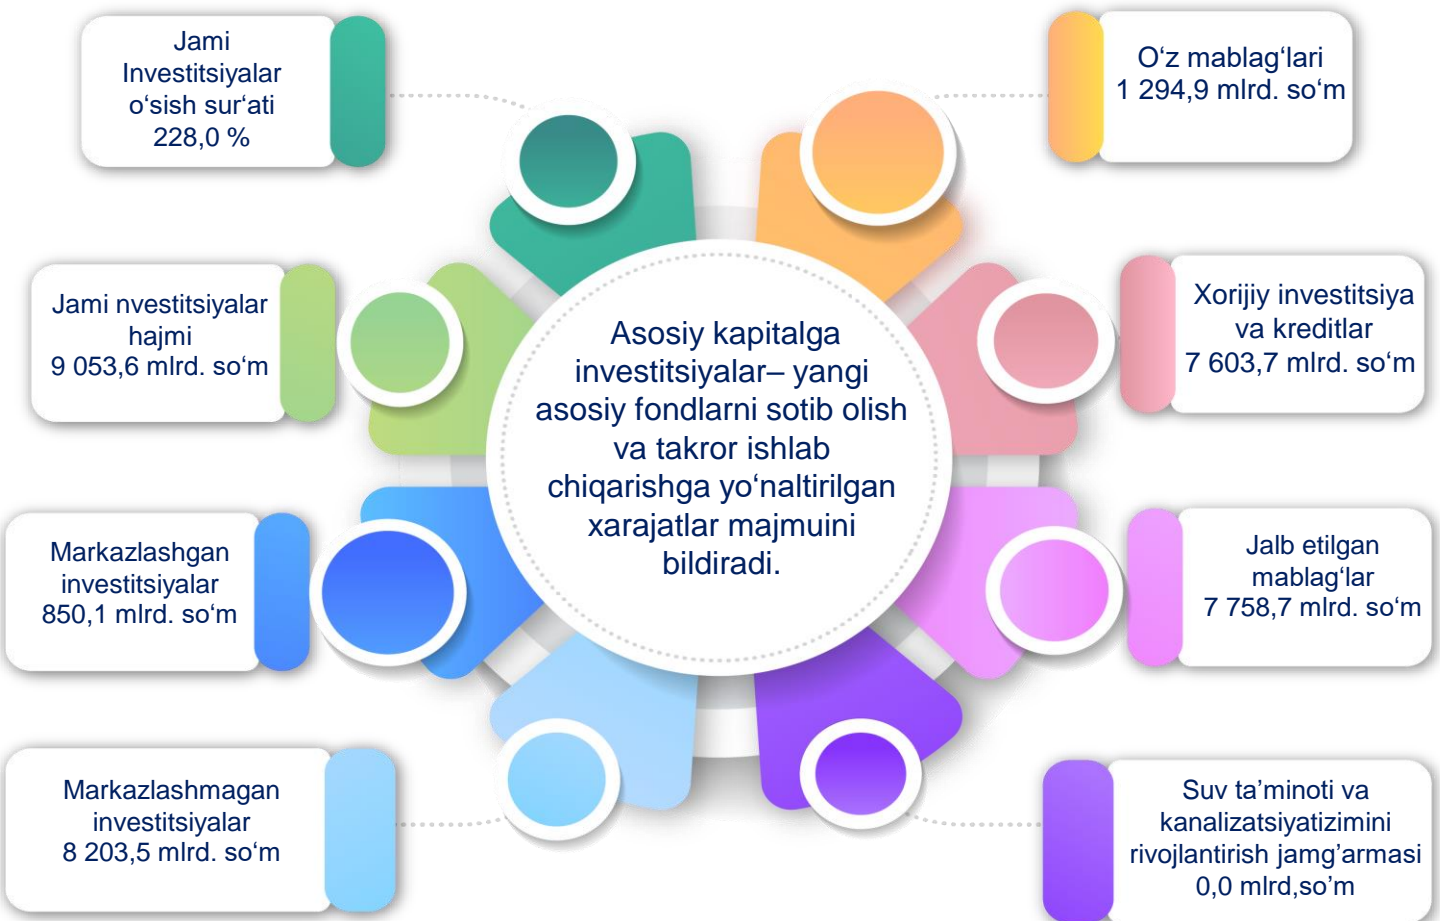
Jami Investitsiyalar o‘sish sur‘ati 228,0 %

O‘z mablag‘lari 1 294,9 mlrd. so‘m

Jami nvestitsiyalar hajmi 9 053,6 mlrd. so‘m

Asosiy kapitalga investitsiyalar– yangi asosiy fondlarni sotib olish va takror ishlab chiqarishga yo‘naltirilgan xarajatlar majmuini bildiradi.

Xorijiy investitsiya va kreditlar 7 603,7 mlrd. so‘m

Markazlashgan investitsiyalar 850,1 mlrd. so‘m

Jalb etilgan mablag‘lar 7 758,7 mlrd. so‘m

Markazlashmagan investitsiyalar 8 203,5 mlrd. so‘m

Suv ta’minoti va kanalizatsiyatizimini rivojlantirish jamg’armasi 0,0 mlrd,so’m